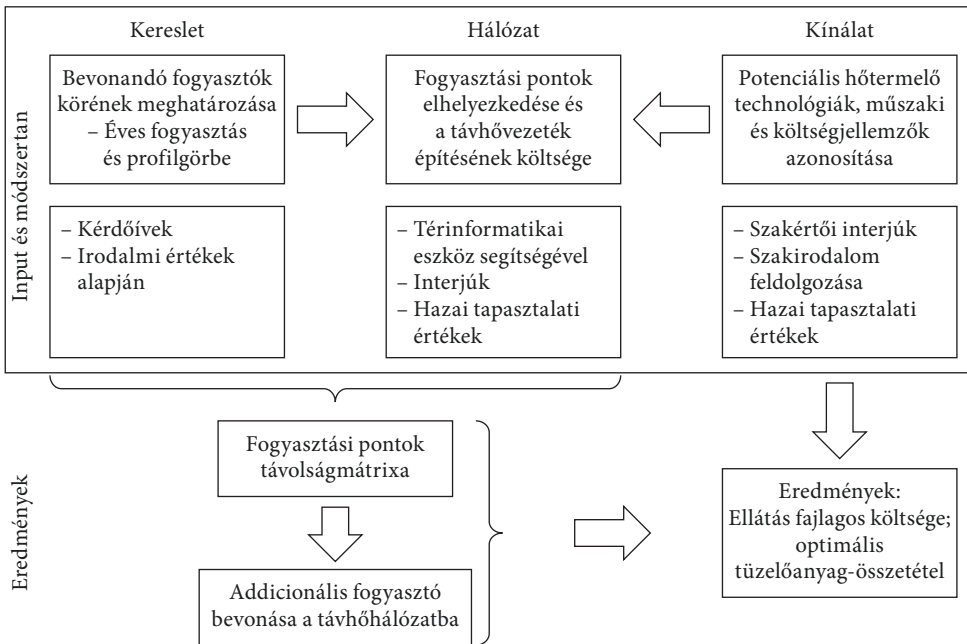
Kereslet

Hálózat

Kínálat

Input és módszertan

Bevonandó fogyasztók körének meghatározása – Éves fogyasztás és profilgörbe

Fogyasztási pontok elhelyezkedése és a távhővezeték építésének költsége

Potenciális hőtermelő technológiák, műszaki és költségjellemzők azonosítása

– Kérdőívek
– Irodalmi értékek alapján

– Térinformatikai eszköz segítségével
– Interjúk
– Hazai tapasztalati értékek

– Szakértői interjúk
– Szakirodalom feldolgozása
– Hazai tapasztalati értékek

Eredmények

Fogyasztási pontok távolságmátrixa

Addicionális fogyasztó bevonása a távhőhálózatba

Eredmények: Ellátás fajlagos költsége; optimális tüzelőanyag-összetétel